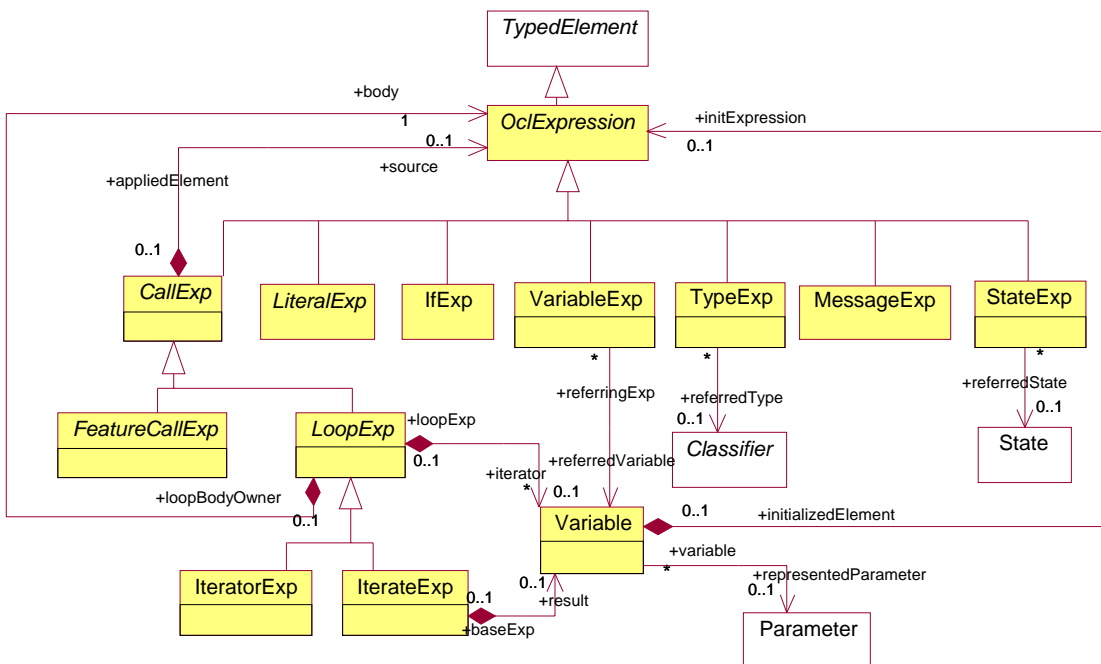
TypedElement

+body
1
OclExpression
+initExpression
0..1
0..1
+source
+appliedElement
0..1

CallExp
LiteralExp
IfExp
VariableExp
TypeExp
MessageExp
StateExp

*
*
*
+referringExp
+referredType
+referredState
0..1
0..1
Classifier
State

FeatureCallExp
LoopExp
+loopExp
0..1
+iterator
*
+referredVariable
0..1
+loopBodyOwner
0..1

Variable
0..1
+initializedElement
+variable
*
+representedParameter
0..1

IteratorExp
IterateExp
0..1
0..1
+result
+baseExp

Parameter